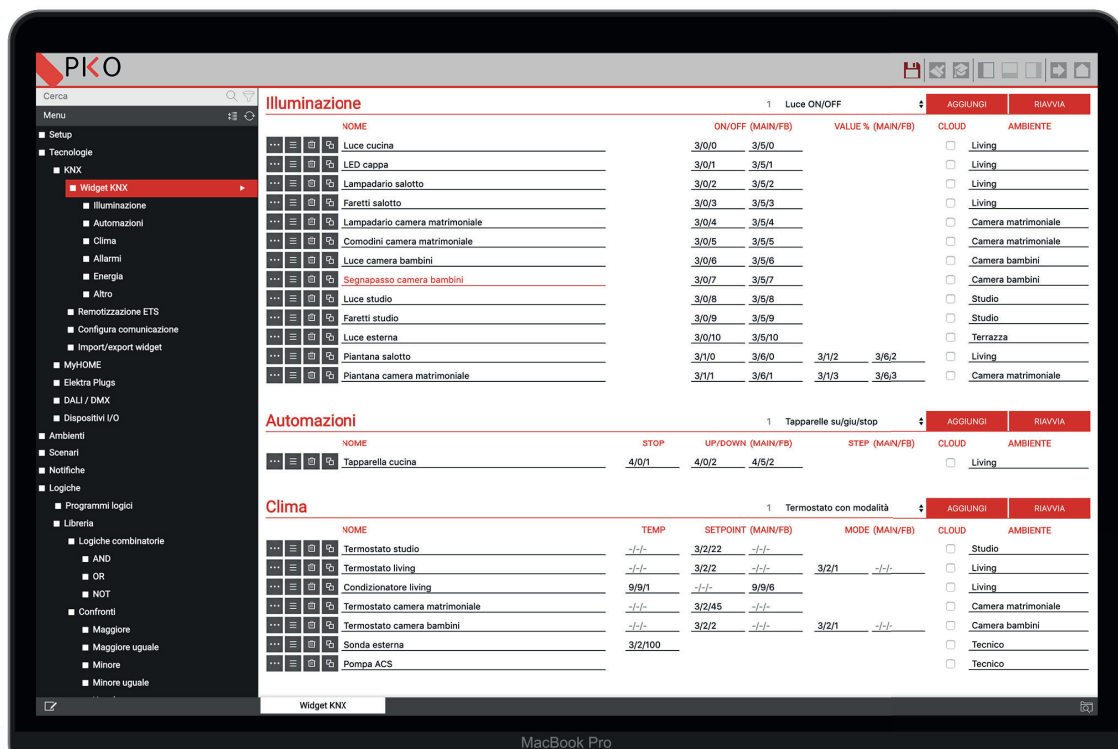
PKO

Cerca
Menu
■ Setup
■ Tecnologie
■ KNX
■ Widget KNX
■ Illuminazione
■ Automazioni
■ Clima
■ Allarmi
■ Energia
■ Altro
■ Remotizzazione ETS
■ Configura comunicazione
■ Import/export widget
■ MyHOME
■ Elektra Plugs
■ DALI / DMX
■ Dispositivi I/O
■ Ambienti
■ Scenari
■ Notifiche
■ Logiche
■ Programmi logici
■ Libreria
■ Logiche combinatorie
■ AND
■ OR
■ NOT
■ Confronti
■ Maggiore
■ Maggiore uguale
■ Minore
■ Minore uguale

Illuminazione
1 Luce ON/OFF
AGGIUNGI RIAVVIA

| NOME | ON/OFF (MAIN/FB) | | VALUE % (MAIN/FB) | | CLOUD | AMBIENTE |
|---|---|---|---|---|---|---|
| Luce cucina | 3/0/0 | 3/5/0 | | | | Living |
| LED cappa | 3/0/1 | 3/5/1 | | | | Living |
| Lampadario salotto | 3/0/2 | 3/5/2 | | | | Living |
| Faretti salotto | 3/0/3 | 3/5/3 | | | | Living |
| Lampadario camera matrimoniale | 3/0/4 | 3/5/4 | | | | Camera matrimoniale |
| Comodini camera matrimoniale | 3/0/5 | 3/5/5 | | | | Camera matrimoniale |
| Luce camera bambini | 3/0/6 | 3/5/6 | | | | Camera bambini |
| Segnapasso camera bambini | 3/0/7 | 3/5/7 | | | | Camera bambini |
| Luce studio | 3/0/8 | 3/5/8 | | | | Studio |
| Faretti studio | 3/0/9 | 3/5/9 | | | | Studio |
| Luce esterna | 3/0/10 | 3/5/10 | | | | Terrazza |
| Piantana salotto | 3/1/0 | 3/6/0 | 3/1/2 | 3/6/2 | | Living |
| Piantana camera matrimoniale | 3/1/1 | 3/6/1 | 3/1/3 | 3/6/3 | | Camera matrimoniale |

Automazioni
1 Tapparelle su/giu/stop
AGGIUNGI RIAVVIA

| NOME | STOP | UP/DOWN (MAIN/FB) | | STEP (MAIN/FB) | CLOUD | AMBIENTE |
|---|---|---|---|---|---|---|
| Tapparella cucina | 4/0/1 | 4/0/2 | 4/5/2 | | | Living |

Clima
1 Termostato con modalità
AGGIUNGI RIAVVIA

| NOME | TEMP | SETPOINT (MAIN/FB) | | MODE (MAIN/FB) | | CLOUD | AMBIENTE |
|---|---|---|---|---|---|---|---|
| Termostato studio | -/-/- | 3/2/22 | -/-/- | | | | Studio |
| Termostato living | -/-/- | 3/2/2 | -/-/- | 3/2/1 | -/-/- | | Living |
| Condizionatore living | 9/9/1 | -/-/- | 9/9/6 | | | | Living |
| Termostato camera matrimoniale | -/-/- | 3/2/45 | -/-/- | | | | Camera matrimoniale |
| Termostato camera bambini | -/-/- | 3/2/2 | -/-/- | 3/2/1 | -/-/- | | Camera bambini |
| Sonda esterna | 3/2/100 | | | | | | Tecnico |
| Pompa ACS | | | | | | | Tecnico |

Widget KNX

MacBook Pro